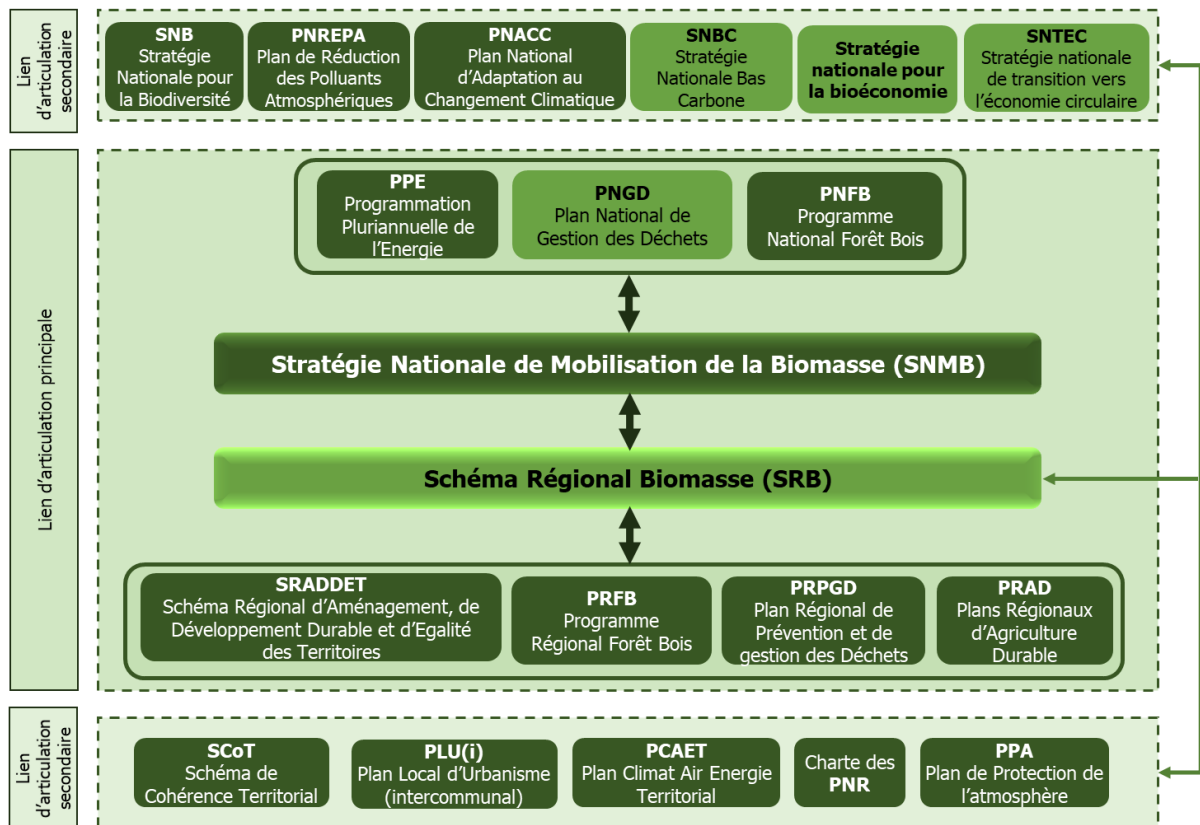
Lien d'articulation secondaire

SNB
Stratégie Nationale pour la Biodiversité

PNREPA
Plan de Réduction des Polluants Atmosphériques

PNACC
Plan National d'Adaptation au Changement Climatique

SNBC
Stratégie Nationale Bas Carbone

Stratégie nationale pour la bioéconomie

SNTEC
Stratégie nationale de transition vers l'économie circulaire

Lien d'articulation principale

PPE
Programmation Pluriannuelle de l'Energie

PNGD
Plan National de Gestion des Déchets

PNFB
Programme National Forêt Bois

Stratégie Nationale de Mobilisation de la Biomasse (SNMB)

Schéma Régional Biomasse (SRB)

SRADDET
Schéma Régional d'Aménagement, de Développement Durable et d'Egalité des Territoires

PRFB
Programme Régional Forêt Bois

PRPGD
Plan Régional de Prévention et de gestion des Déchets

PRAD
Plans Régionaux d'Agriculture Durable

Lien d'articulation secondaire

SCoT
Schéma de Cohérence Territorial

PLU(i)
Plan Local d'Urbanisme (intercommunal)

PCAET
Plan Climat Air Energie Territorial

Charte des PNR

PPA
Plan de Protection de l'atmosphère